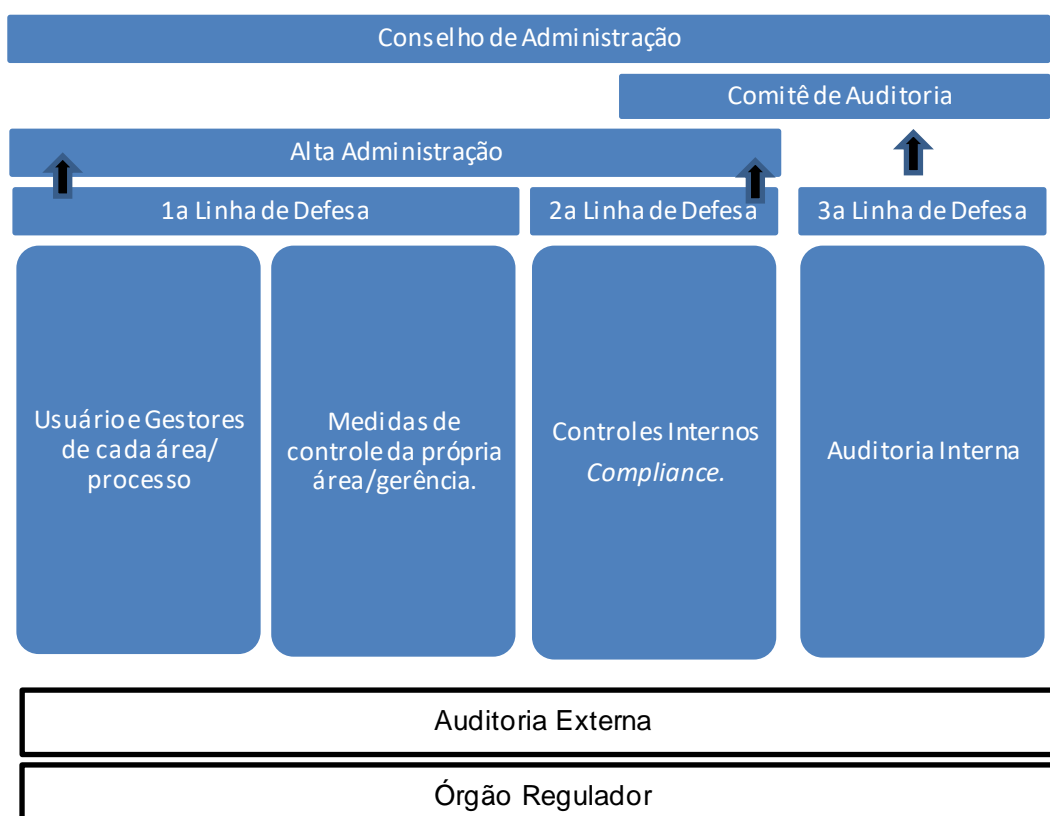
Conselho de Administração

Comitê de Auditoria

Alta Administração

1a Linha de Defesa

2a Linha de Defesa

3a Linha de Defesa

Usuário e Gestores de cada área/ processo

Medidas de controle da própria área/gerência.

Controles Internos *Compliance*.

Auditoria Interna

Auditoria Externa

Órgão Regulador